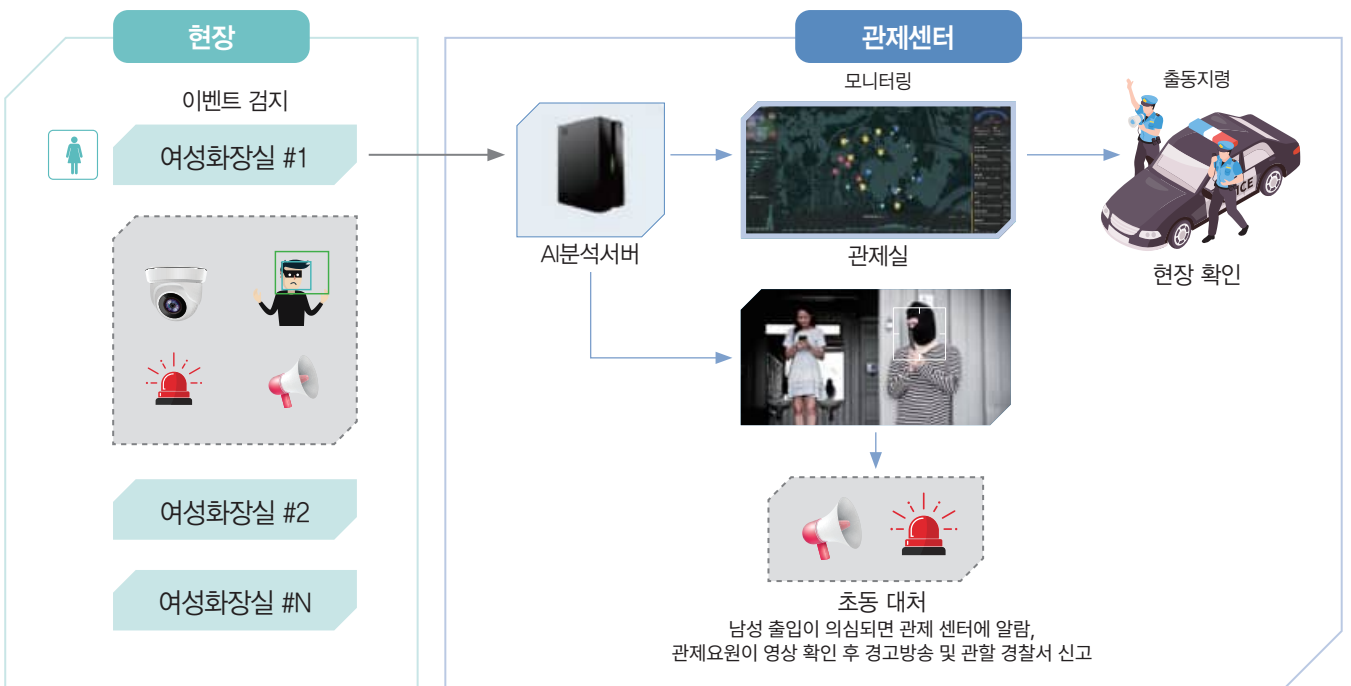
현장

이벤트 검지

여성화장실 #1

여성화장실 #2

여성화장실 #N

관제센터

AI분석서버

모니터링

관제실

출동지령

POLICE

현장 확인

초동 대처
남성 출입이 의심되면 관제 센터에 알람,
관제요원이 영상 확인 후 경고방송 및 관할 경찰서 신고